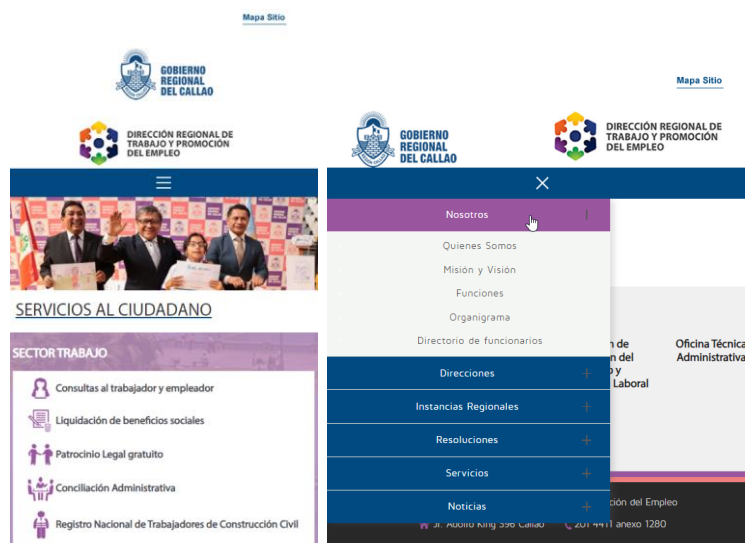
Mapa Sitio

GOBIERNO REGIONAL DEL CALLAO

DIRECCIÓN REGIONAL DE TRABAJO Y PROMOCIÓN DEL EMPLEO

SERVICIOS AL CIUDADANO

SECTOR TRABAJO

Consultas al trabajador y empleador

Liquidación de beneficios sociales

Patrocinio Legal gratuito

Conciliación Administrativa

Registro Nacional de Trabajadores de Construcción Civil

Mapa Sitio

GOBIERNO REGIONAL DEL CALLAO

DIRECCIÓN REGIONAL DE TRABAJO Y PROMOCIÓN DEL EMPLEO

Nosotros

Quienes Somos

Misión y Visión

Funciones

Organigrama

Directorio de funcionarios

Direcciones

Instancias Regionales

Resoluciones

Servicios

Noticias

n de
n del
o y
Laboral

Oficina Técnica
Administrativa

ción del Empleo

Jr. Adolfo King 396 Callao 201 4411 anexo 1280